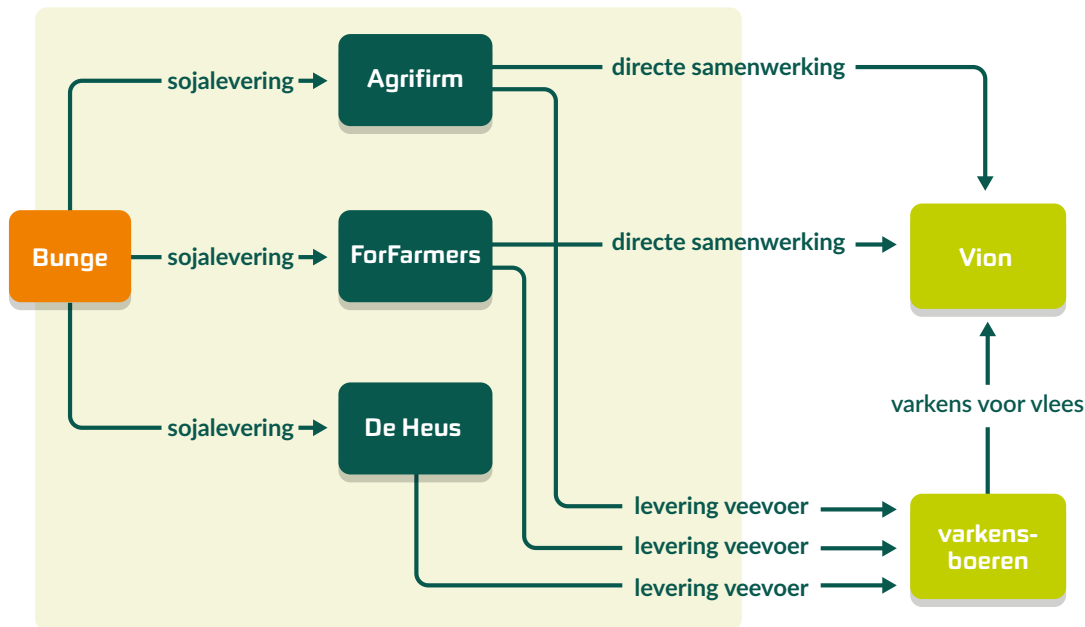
Bunge

sojalevering

Agrifirm

sojalevering

ForFarmers

sojalevering

De Heus

directe samenwerking

directe samenwerking

Vion

varkens voor vlees

levering veevoer

levering veevoer

levering veevoer

varkensboeren